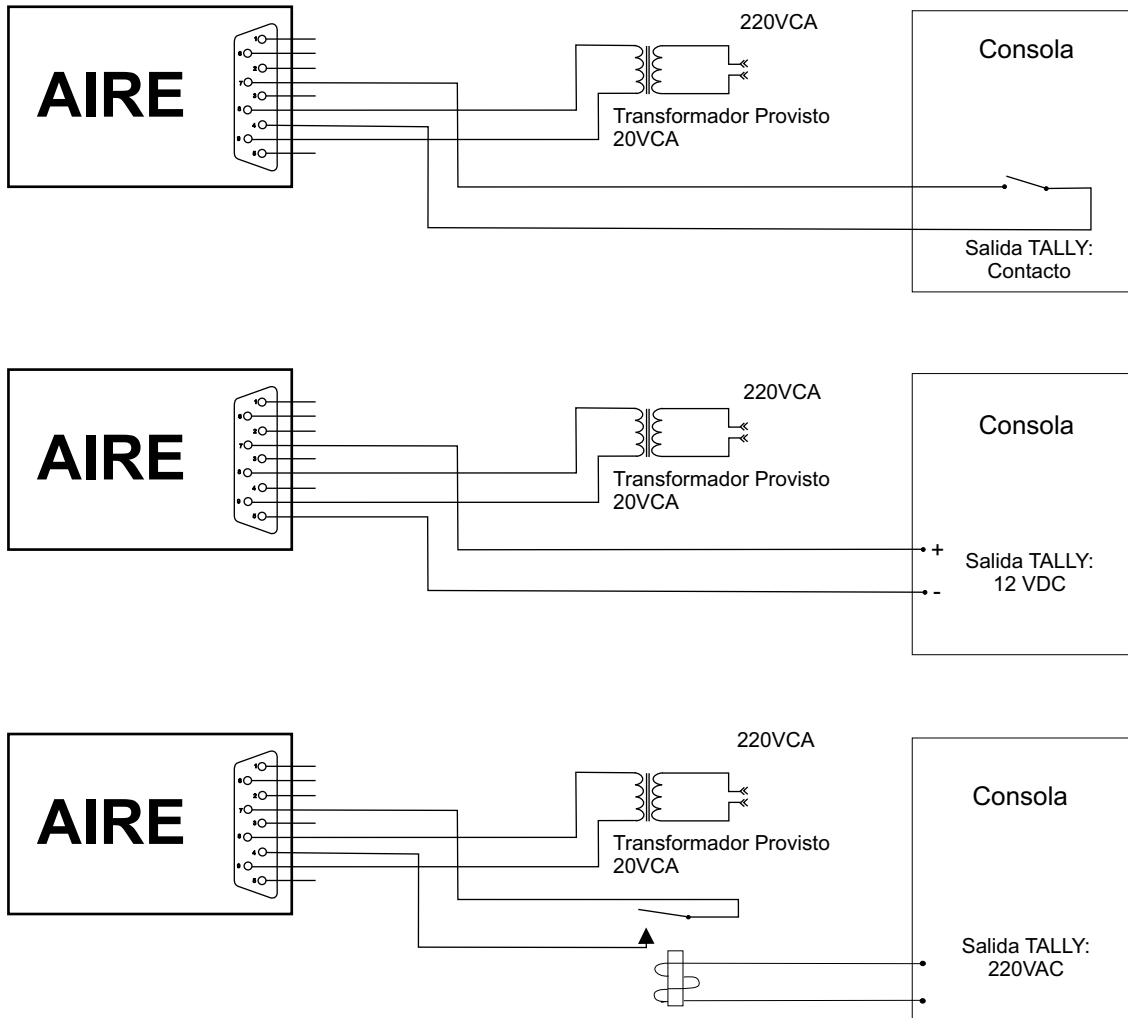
AIRE

1
6
2
7
3
8
4
9
5

220VCA

Transformador Provisto
20VCA

Consola

Salida TALLY:
Contacto

AIRE

1
6
2
7
3
8
4
9
5

220VCA

Transformador Provisto
20VCA

Consola

+
-

Salida TALLY:
12 VDC

AIRE

1
6
2
7
3
8
4
9
5

220VCA

Transformador Provisto
20VCA

Consola

Salida TALLY:
220VAC